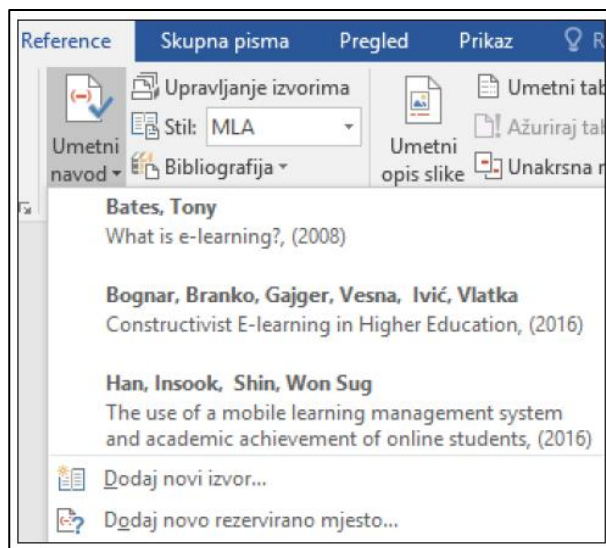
Reference Skupna pisma Pregled Prikaz R

Upravljanje izvorima
Stil: MLA
Umetni navod
Bibliografija
Umetni opis slike
Umetni tab
Ažuriraj tab
Unakrsna r

**Bates, Tony**
What is e-learning?, (2008)

**Bognar, Branko, Gajger, Vesna, Ivić, Vlatka**
Constructivist E-learning in Higher Education, (2016)

**Han, Insook, Shin, Won Sug**
The use of a mobile learning management system and academic achievement of online students, (2016)

Dodaj novi izvor...

Dodaj novo rezervirano mjesto...